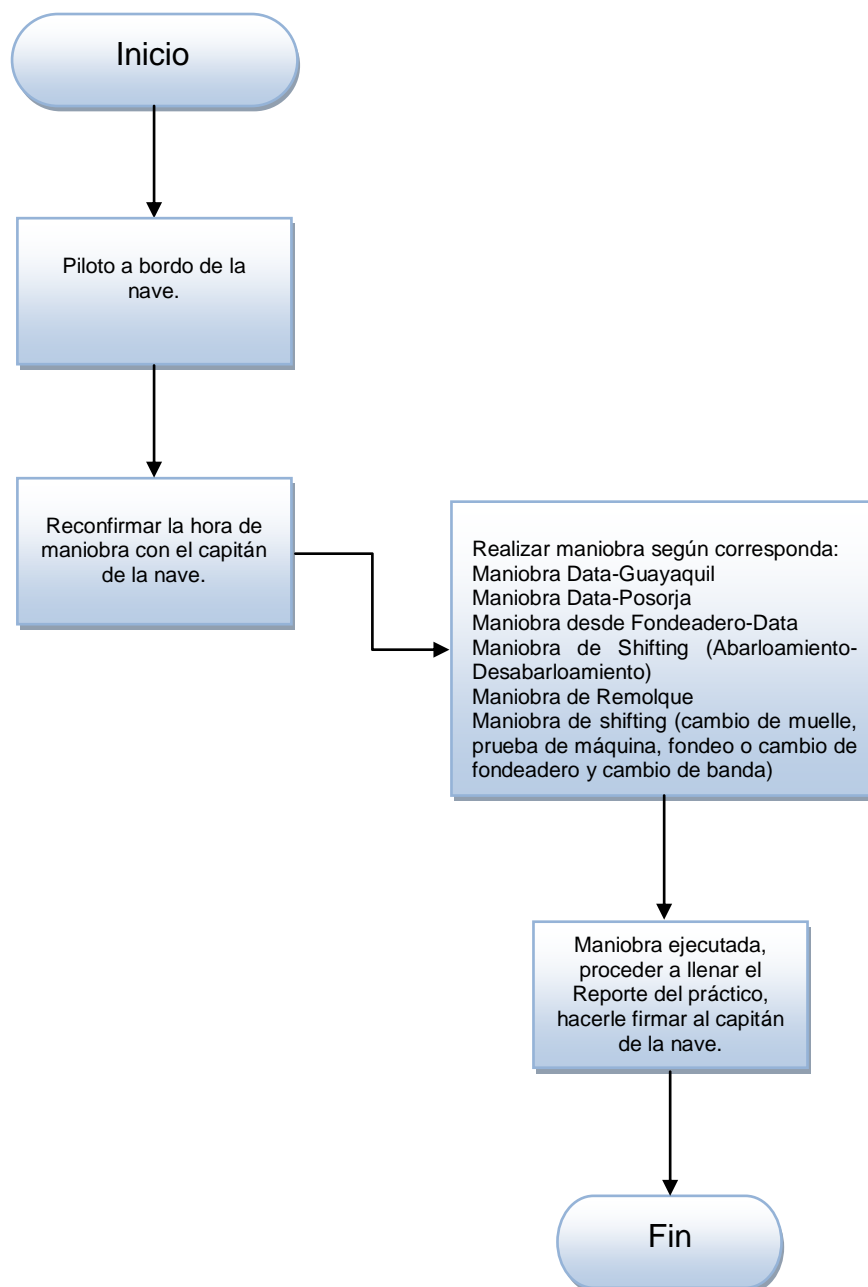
Inicio

Piloto a bordo de la nave.

Reconfirmar la hora de maniobra con el capitán de la nave.

Realizar maniobra según corresponda:
Maniobra Data-Guayaquil
Maniobra Data-Posorja
Maniobra desde Fondeadero-Data
Maniobra de Shifting (Abarloamiento-Desabarloamiento)
Maniobra de Remolque
Maniobra de shifting (cambio de muelle, prueba de máquina, fondeo o cambio de fondeadero y cambio de banda)

Maniobra ejecutada, proceder a llenar el Reporte del práctico, hacerle firmar al capitán de la nave.

Fin